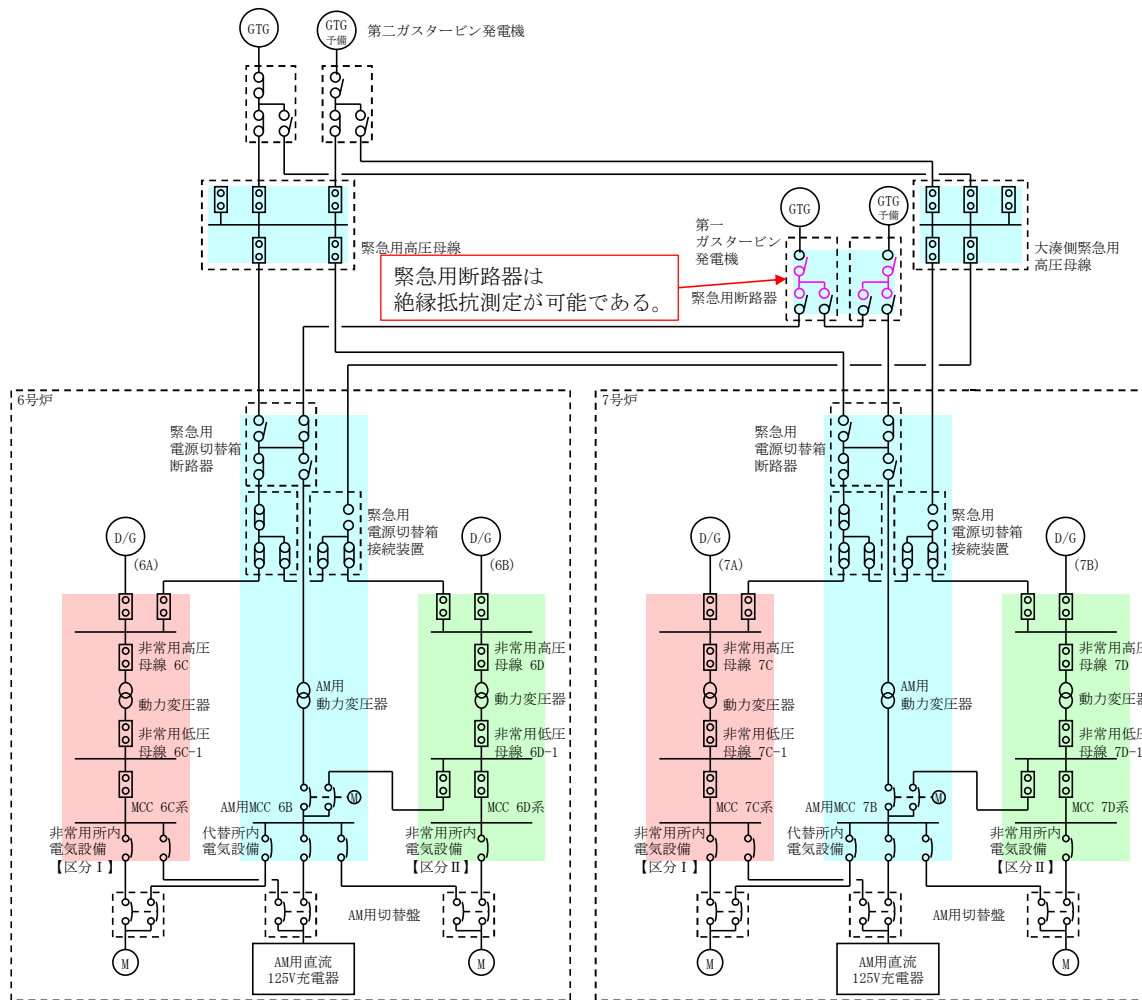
GTG

GTG 予備

第二ガスタービン発電機

緊急用高圧母線

緊急用断路器は
絶縁抵抗測定が可能である。

第一
ガスタービン
発電機

GTG

GTG 予備

緊急用断路器

大湊側緊急用
高圧母線

6号炉

緊急用
電源切替箱
断路器

緊急用
電源切替箱
接続装置

D/G
(6A)

D/G
(6B)

非常用高圧
母線 6C

動力変圧器

非常用低圧
母線 6C-1

MCC 6C系

AM用
動力変圧器

非常用高圧
母線 6D

動力変圧器

非常用低圧
母線 6D-1

MCC 6D系

AM用MCC 6B

M

非常用所内
電気設備
【区分Ⅰ】

代替所内
電気設備

非常用所内
電気設備
【区分Ⅱ】

AM用切替盤

M

AM用直流
125V充電器

M

7号炉

緊急用
電源切替箱
断路器

緊急用
電源切替箱
接続装置

D/G
(7A)

D/G
(7B)

非常用高圧
母線 7C

動力変圧器

非常用低圧
母線 7C-1

MCC 7C系

AM用
動力変圧器

非常用高圧
母線 7D

動力変圧器

非常用低圧
母線 7D-1

MCC 7D系

AM用MCC 7B

M

非常用所内
電気設備
【区分Ⅰ】

代替所内
電気設備

非常用所内
電気設備
【区分Ⅱ】

AM用切替盤

M

AM用直流
125V充電器

M